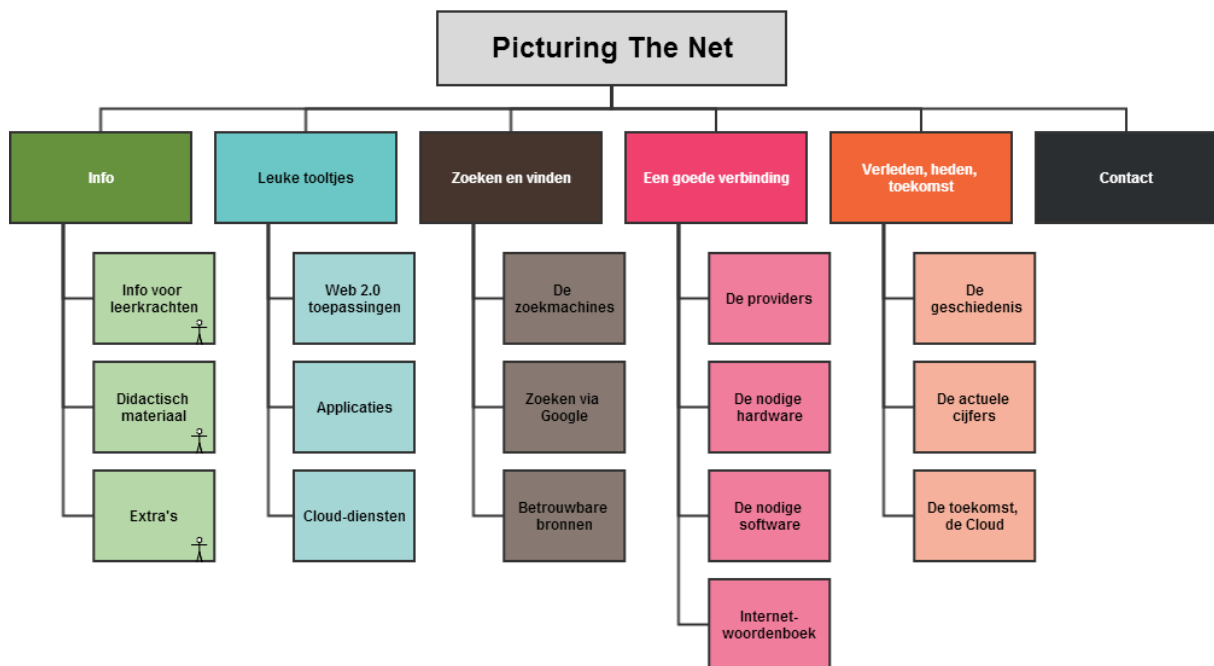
Picturing The Net

Info

Info voor leerkrachten

Didactisch materiaal

Extra's

Leuke tooltjes

Web 2.0 toepassingen

Applicaties

Cloud-diensten

Zoeken en vinden

De zoekmachines

Zoeken via Google

Betrouwbare bronnen

Een goede verbinding

De providers

De nodige hardware

De nodige software

Internet-woordenboek

Verleden, heden, toekomst

De geschiedenis

De actuele cijfers

De toekomst, de Cloud

Contact